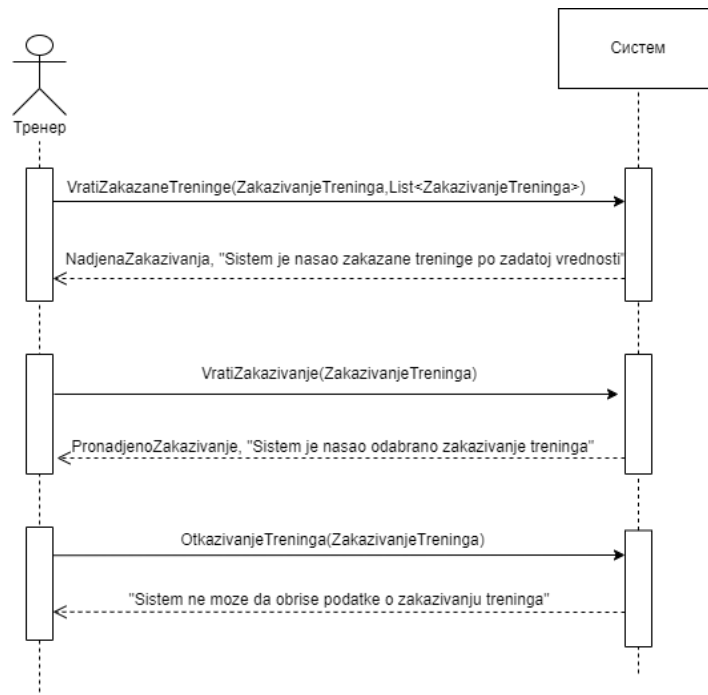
Систем

Тренер

VratiZakazaneTreninge(ZakazivanjeTreninga,List<ZakazivanjeTreninga>)

NadjenaZakazivanja, "Sistem je nasao zakazane treninge po zadatoj vrednosti"

VratiZakazivanje(ZakazivanjeTreninga)

PronadjenoZakazivanje, "Sistem je nasao odabrano zakazivanje treninga"

OtkazivanjeTreninga(ZakazivanjeTreninga)

"Sistem ne moze da obrise podatke o zakazivanju treninga"